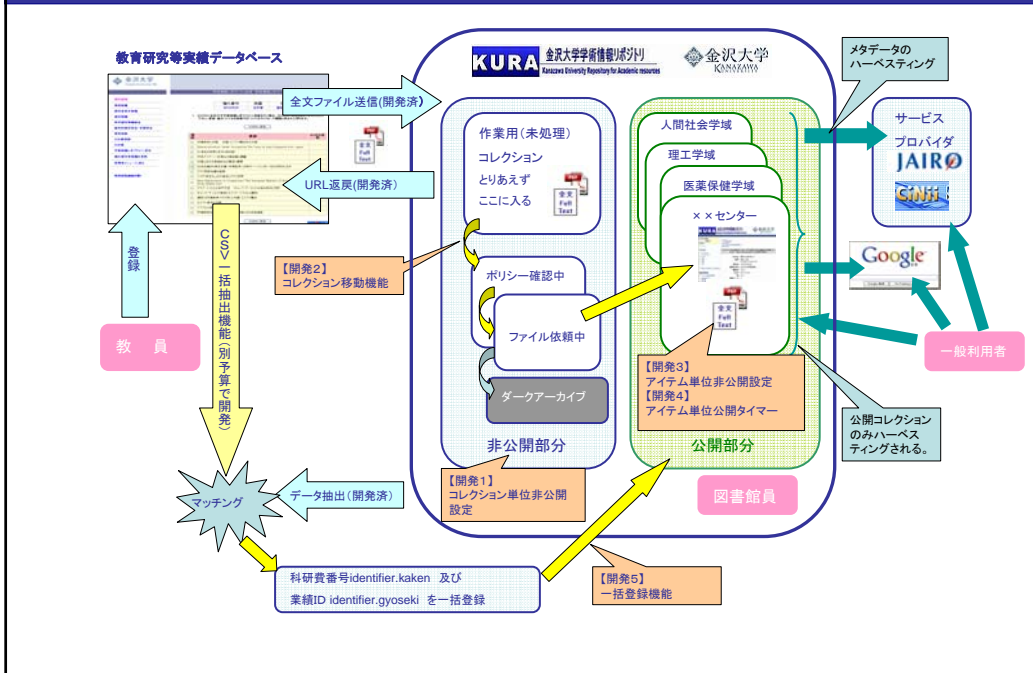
教育研究等実績データベース

KURA 金沢大学学術情報リポジトリ Kanazawa University Repository for Academic resources

金沢大学 KANAZAWA UNIVERSITY

メタデータのハーベスティング

全文ファイル送信(開発済)

URL返戻(開発済)

登録

教員

CSV一括抽出機能(別予算で開発)

作業用(未処理)
コレクション
とりあえず
ここに入る

全文 Full Text

【開発2】
コレクション移動機能

ポリシー確認中

ファイル依頼中

ダークアーカイブ

非公開部分

人間社会学域

理工学域

医薬保健学域

××センター

全文 Full Text

【開発3】
アイテム単位非公開設定
【開発4】
アイテム単位公開タイマー

公開部分

サービスプロバイダ
JAIRO
CiNii

Google

一般利用者

公開コレクションのみハーベスティングされる。

マッチング

データ抽出(開発済)

【開発1】
コレクション単位非公開設定

図書館員

科研費番号identifier.kaken 及び
業績ID identifier.gyoseki を一括登録

【開発5】
一括登録機能